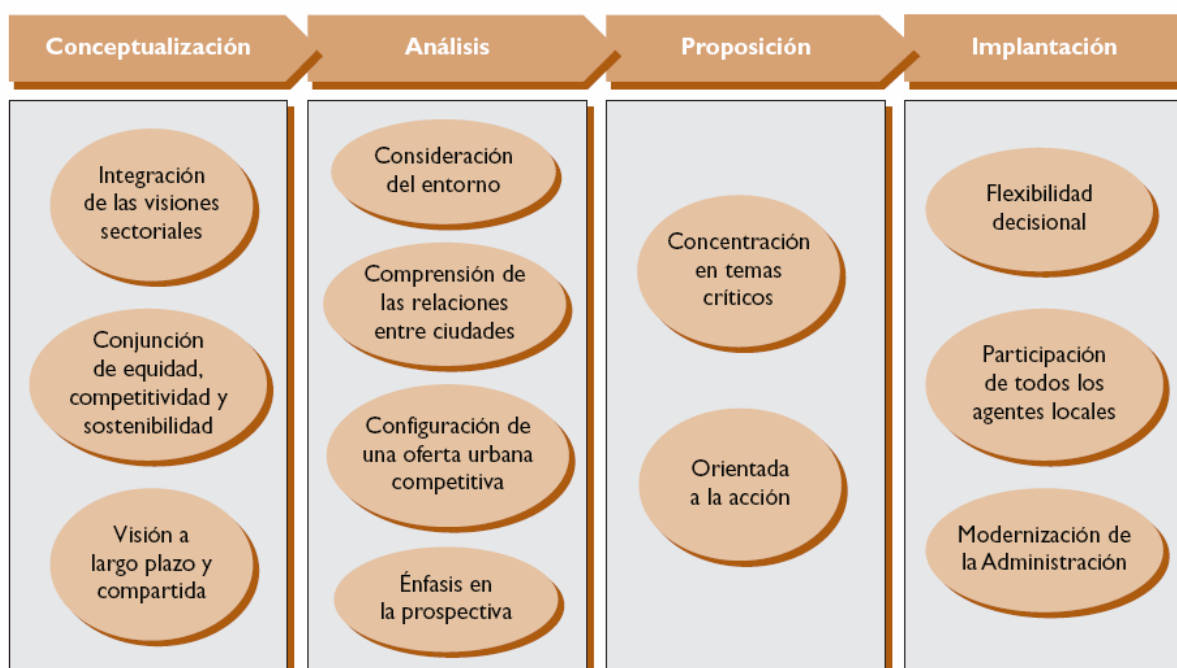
Conceptualización

Análisis

Proposición

Implantación

Integración de las visiones sectoriales

Conjunción de equidad, competitividad y sostenibilidad

Visión a largo plazo y compartida

Consideración del entorno

Comprensión de las relaciones entre ciudades

Configuración de una oferta urbana competitiva

Énfasis en la prospectiva

Concentración en temas críticos

Orientada a la acción

Flexibilidad decisional

Participación de todos los agentes locales

Modernización de la Administración